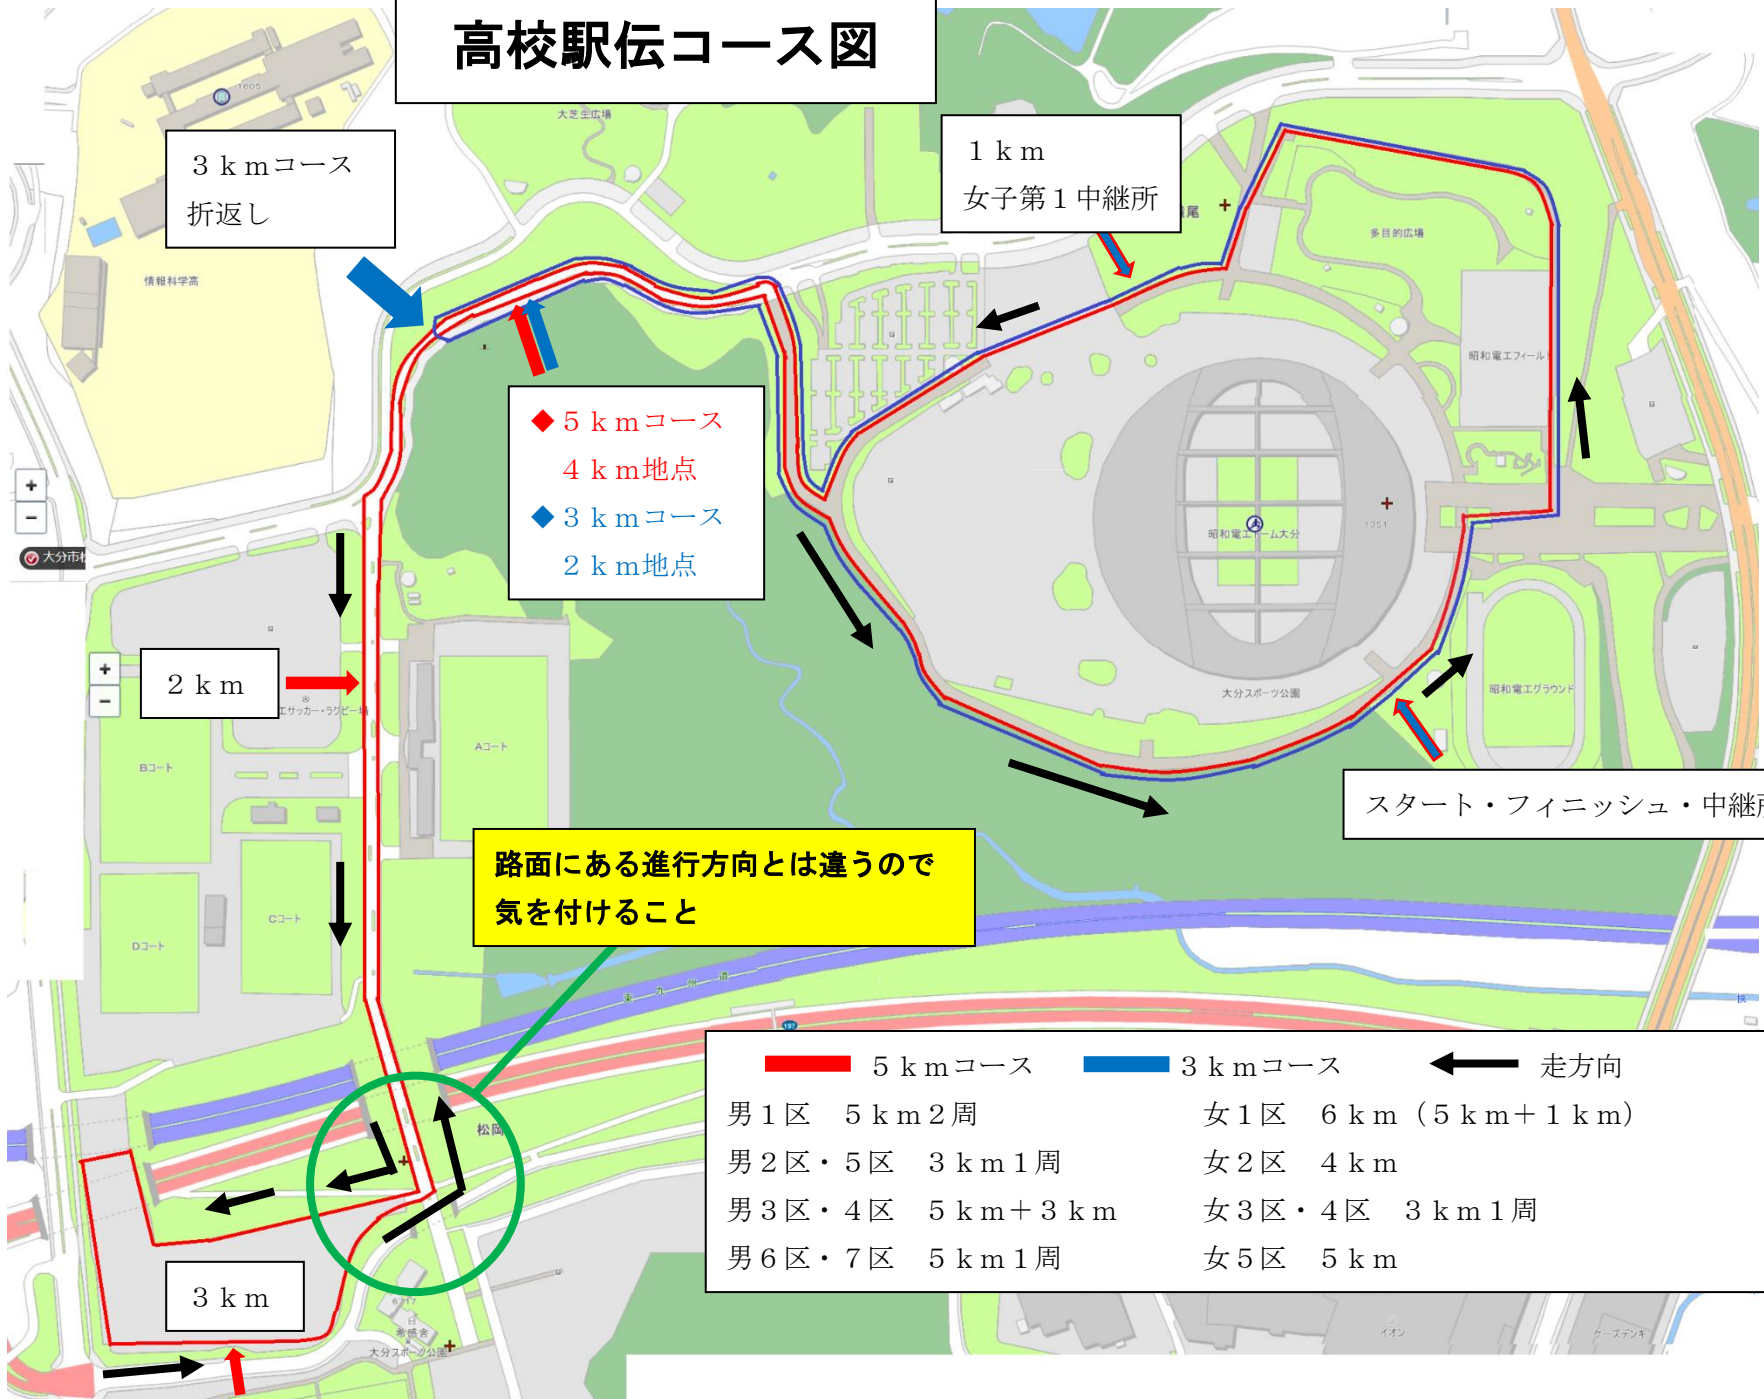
高校駅伝コース図

３ｋｍコース
折返し

１ｋｍ
女子第１中継所

◆ ５ｋｍコース
４ｋｍ地点
◆ ３ｋｍコース
２ｋｍ地点

２ｋｍ

スタート・フィニッシュ・中継所

路面にある進行方向とは違うので
気を付けること

３ｋｍ

５ｋｍコース　３ｋｍコース　走方向

| | |
|---|---|
| 男１区　５ｋｍ２周 | 女１区　６ｋｍ（５ｋｍ＋１ｋｍ） |
| 男２区・５区　３ｋｍ１周 | 女２区　４ｋｍ |
| 男３区・４区　５ｋｍ＋３ｋｍ | 女３区・４区　３ｋｍ１周 |
| 男６区・７区　５ｋｍ１周 | 女５区　５ｋｍ |

情報科学高
大芝生広場
多目的広場
昭和電工ドーム大分
大分スポーツ公園
昭和電工グラウンド
昭和電工フィールド
Aコート
Bコート
Cコート
Dコート
サッカー・ラグビー場
松岡
大分市